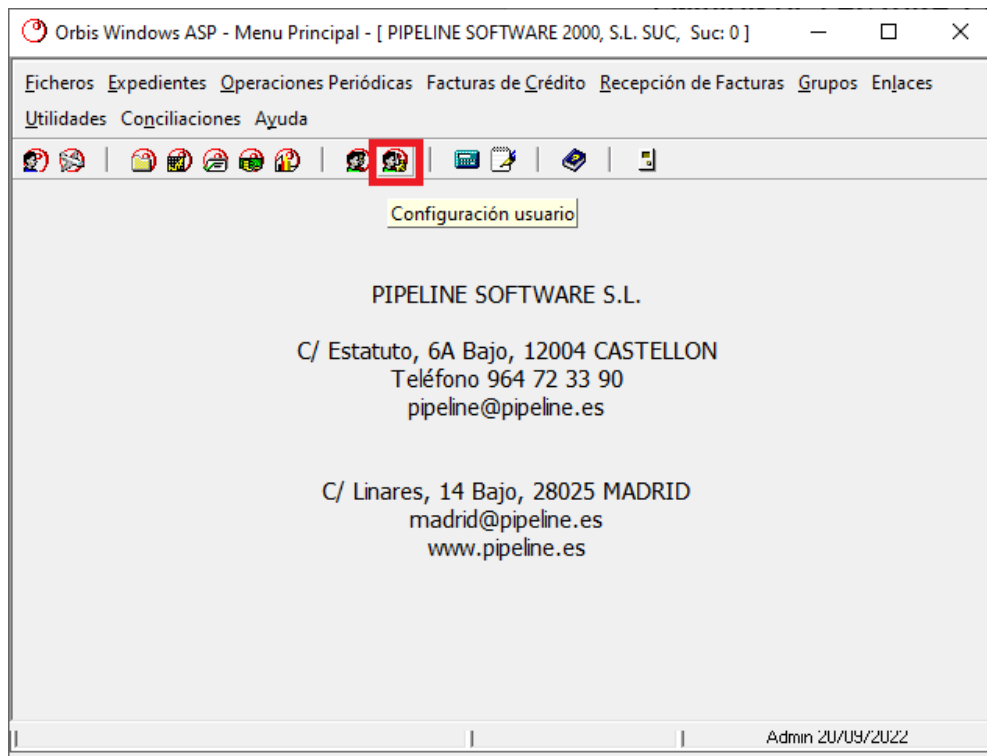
Orbis Windows ASP - Menu Principal - [ PIPELINE SOFTWARE 2000, S.L. SUC, Suc: 0 ]

Ficheros Expedientes Operaciones Periódicas Facturas de Crédito Recepción de Facturas Grupos Enlaces Utilidades Conciliaciones Ayuda

Configuración usuario

PIPELINE SOFTWARE S.L.

C/ Estatuto, 6A Bajo, 12004 CASTELLON
Teléfono 964 72 33 90
pipeline@pipeline.es

C/ Linares, 14 Bajo, 28025 MADRID
madrid@pipeline.es
www.pipeline.es

Admin 20/09/2022